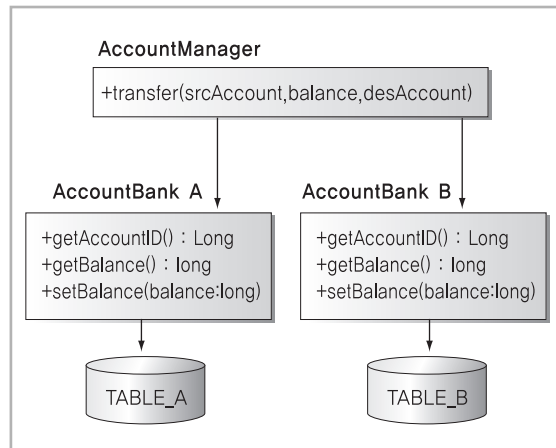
AccountManager

+transfer(srcAccount,balance,desAccount)

AccountBank A

+getAccountID() : Long
+getBalance() : long
+setBalance(balance:long)

AccountBank B

+getAccountID() : Long
+getBalance() : long
+setBalance(balance:long)

TABLE_A

TABLE_B